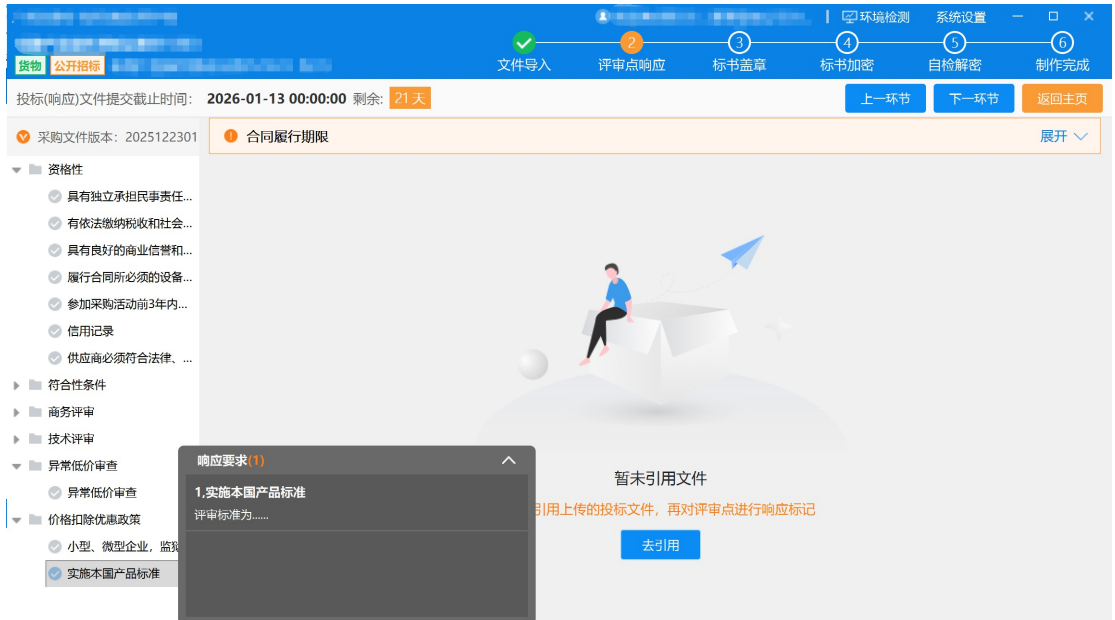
环境检测 系统设置

货物 公开招标

文件导入 2 评审点响应 3 标书盖章 4 标书加密 5 自检解密 6 制作完成

投标(响应)文件提交截止时间: 2026-01-13 00:00:00 剩余: 21天

上一环节 下一环节 返回主页

采购文件版本: 2025122301

合同履行期限

展开

资格性
具有独立承担民事责任...
有依法缴纳税收和社会...
具有良好的商业信誉和...
履行合同所必须的设备...
参加采购活动前3年内...
信用记录
供应商必须符合法律、...
符合性条件
商务评审
技术评审
异常低价审查
异常低价审查
价格扣除优惠政策
小型、微型企业，监狱
实施本国产品标准

响应要求(1)

1,实施本国产品标准
评审标准为......

暂未引用文件
引用上传的投标文件，再对评审点进行响应标记
去引用